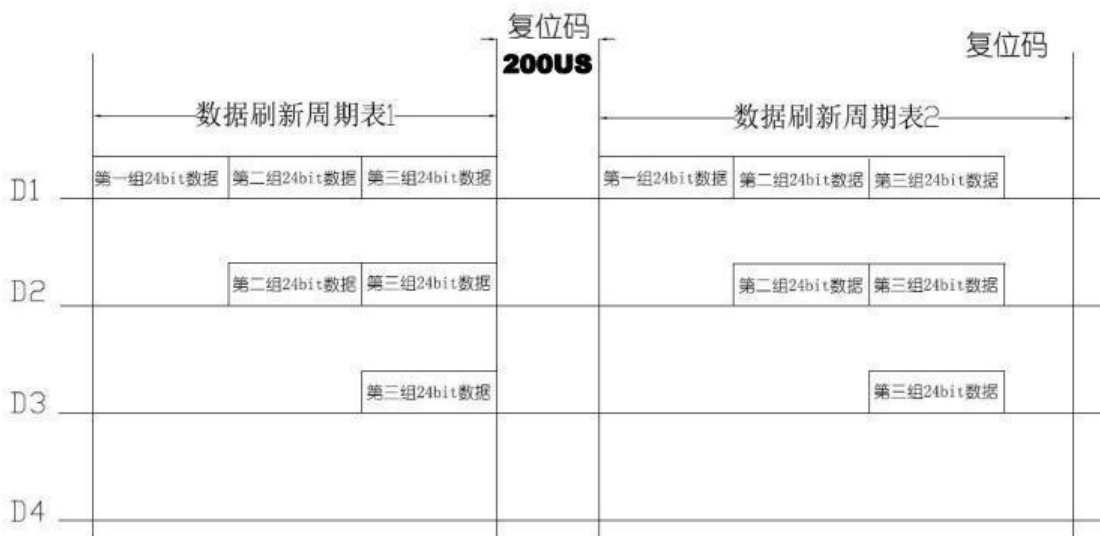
复位码
200US
复位码

数据刷新周期表1
数据刷新周期表2

D1
第一组24bit数据 第二组24bit数据 第三组24bit数据
第一组24bit数据 第二组24bit数据 第三组24bit数据

D2
第二组24bit数据 第三组24bit数据
第二组24bit数据 第三组24bit数据

D3
第三组24bit数据
第三组24bit数据

D4